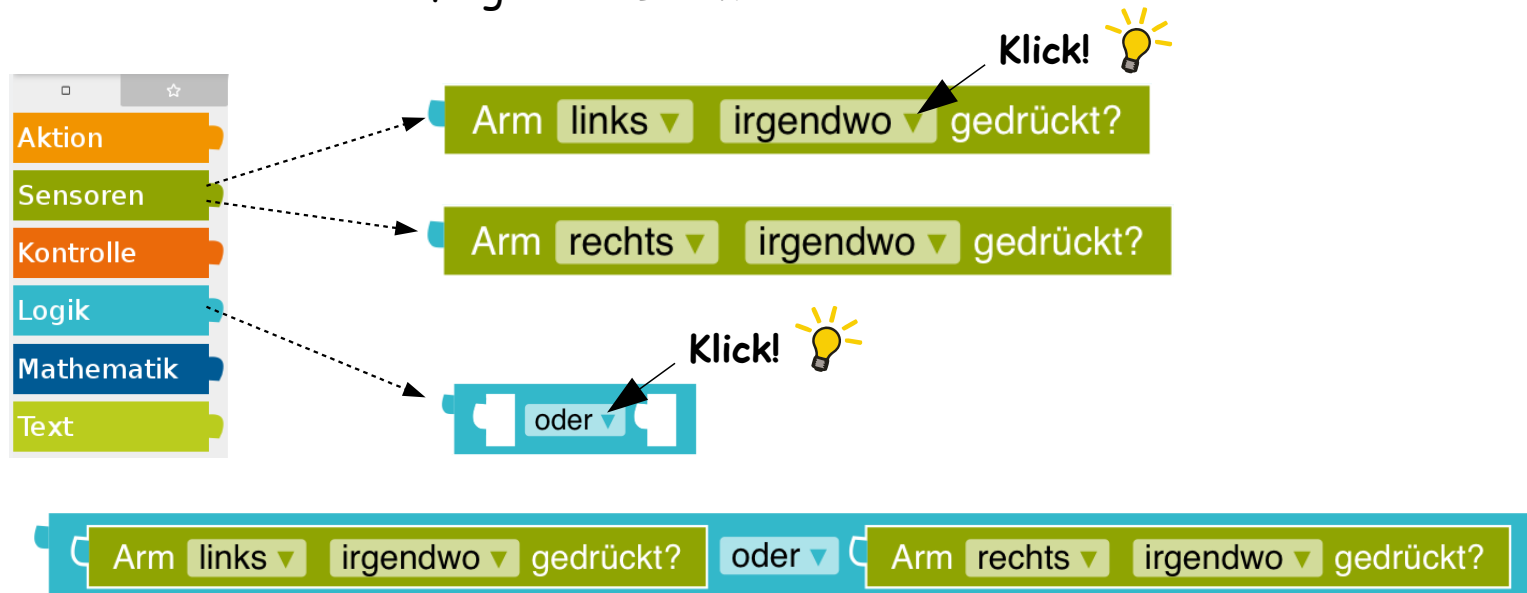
Aktion
Sensoren
Kontrolle
Logik
Mathematik
Text

Klick!

Arm links ▼ irgendwo ▼ gedrückt?

Arm rechts ▼ irgendwo ▼ gedrückt?

Klick!

oder ▼

Arm links ▼ irgendwo ▼ gedrückt? oder ▼ Arm rechts ▼ irgendwo ▼ gedrückt?